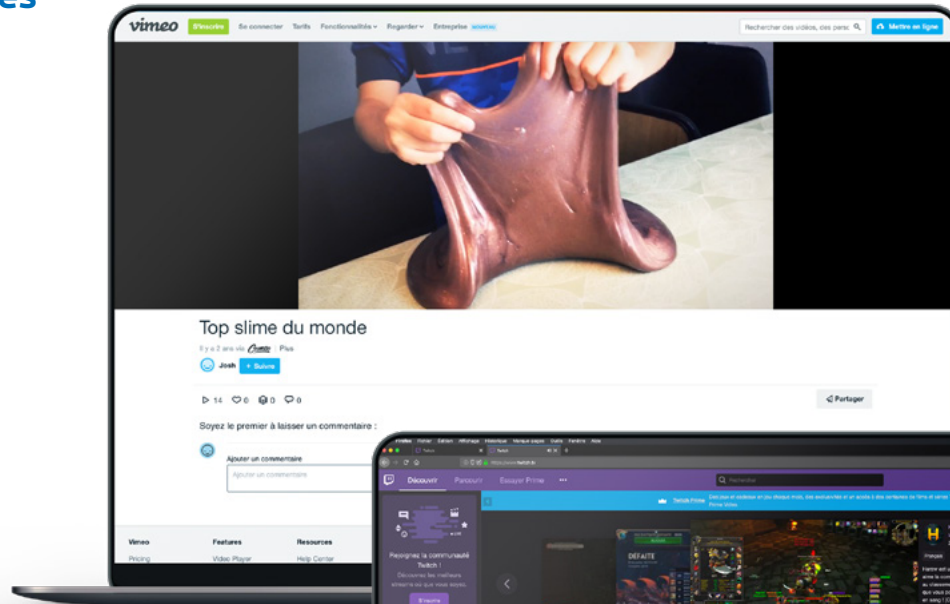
es

vimeo S'inscrire Se connecter Tarifs Fonctionnalités Regarder Entreprise NOUVEAU Rechercher des vidéos, des pers Mettre en ligne

Top slime du monde

Il y a 2 ans via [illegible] | Plus

Josh + Suivre

14 0 0 0

Partager

Soyez le premier à laisser un commentaire :

Ajouter un commentaire

Ajouter un commentaire

Vimeo Features Resources

Pricing Video Player Help Center

Discover Parcourir Essayer Prime

Rechercher

Twitch Prime

Rejoignez la communauté Twitch !

Découvrez les meilleurs streams ce que vous soyez.

S'inscrire

DÉFAITE